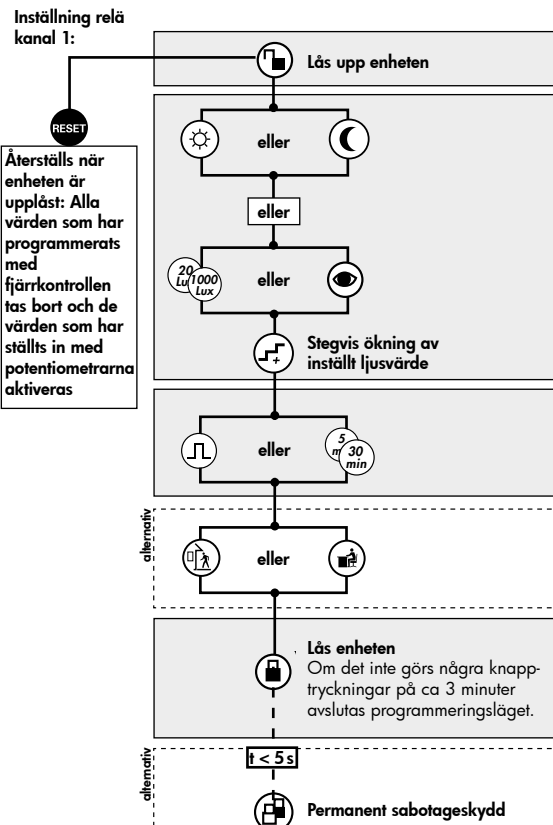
Inställning relä kanal 1:

Lås upp enheten

RESET

Återställs när enheten är upplåst: Alla värden som har programmerats med fjärrkontrollen tas bort och de värden som har ställts in med potentiometrarna aktiveras

eller

eller

20 Lux 1000 Lux

eller

Stegvis ökning av inställt ljusvärde

eller

5 min 30 min

alternativ

eller

Lås enheten
Om det inte görs några knapptryckningar på ca 3 minuter avslutas programmeringsläget.

alternativ

$t < 5\,s$

Permanent sabotageskydd